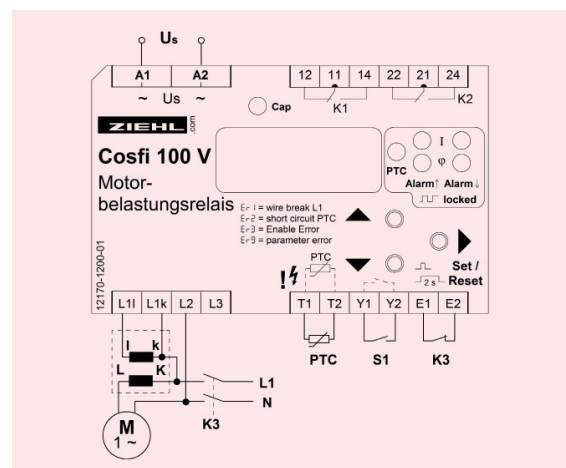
$U_s$

A1 A2

~ Us ~

12 11 14 22 21 24

K1 K2

Cap

ZIEHL .com

Cosfi 100 V

Motorbelastungsrelais

Er1 = wire break L1
Er2 = short circuit PTC
Er3 = Enable Error
Er9 = parameter error

PTC I φ

Alarm↑ Alarm↓

locked

Set / Reset

2 s

12170-1200-01

PTC

L1l L1k L2 L3

T1 T2 Y1 Y2 E1 E2

l k

L K

L1

N

PTC S1 K3

K3

M
1 ~